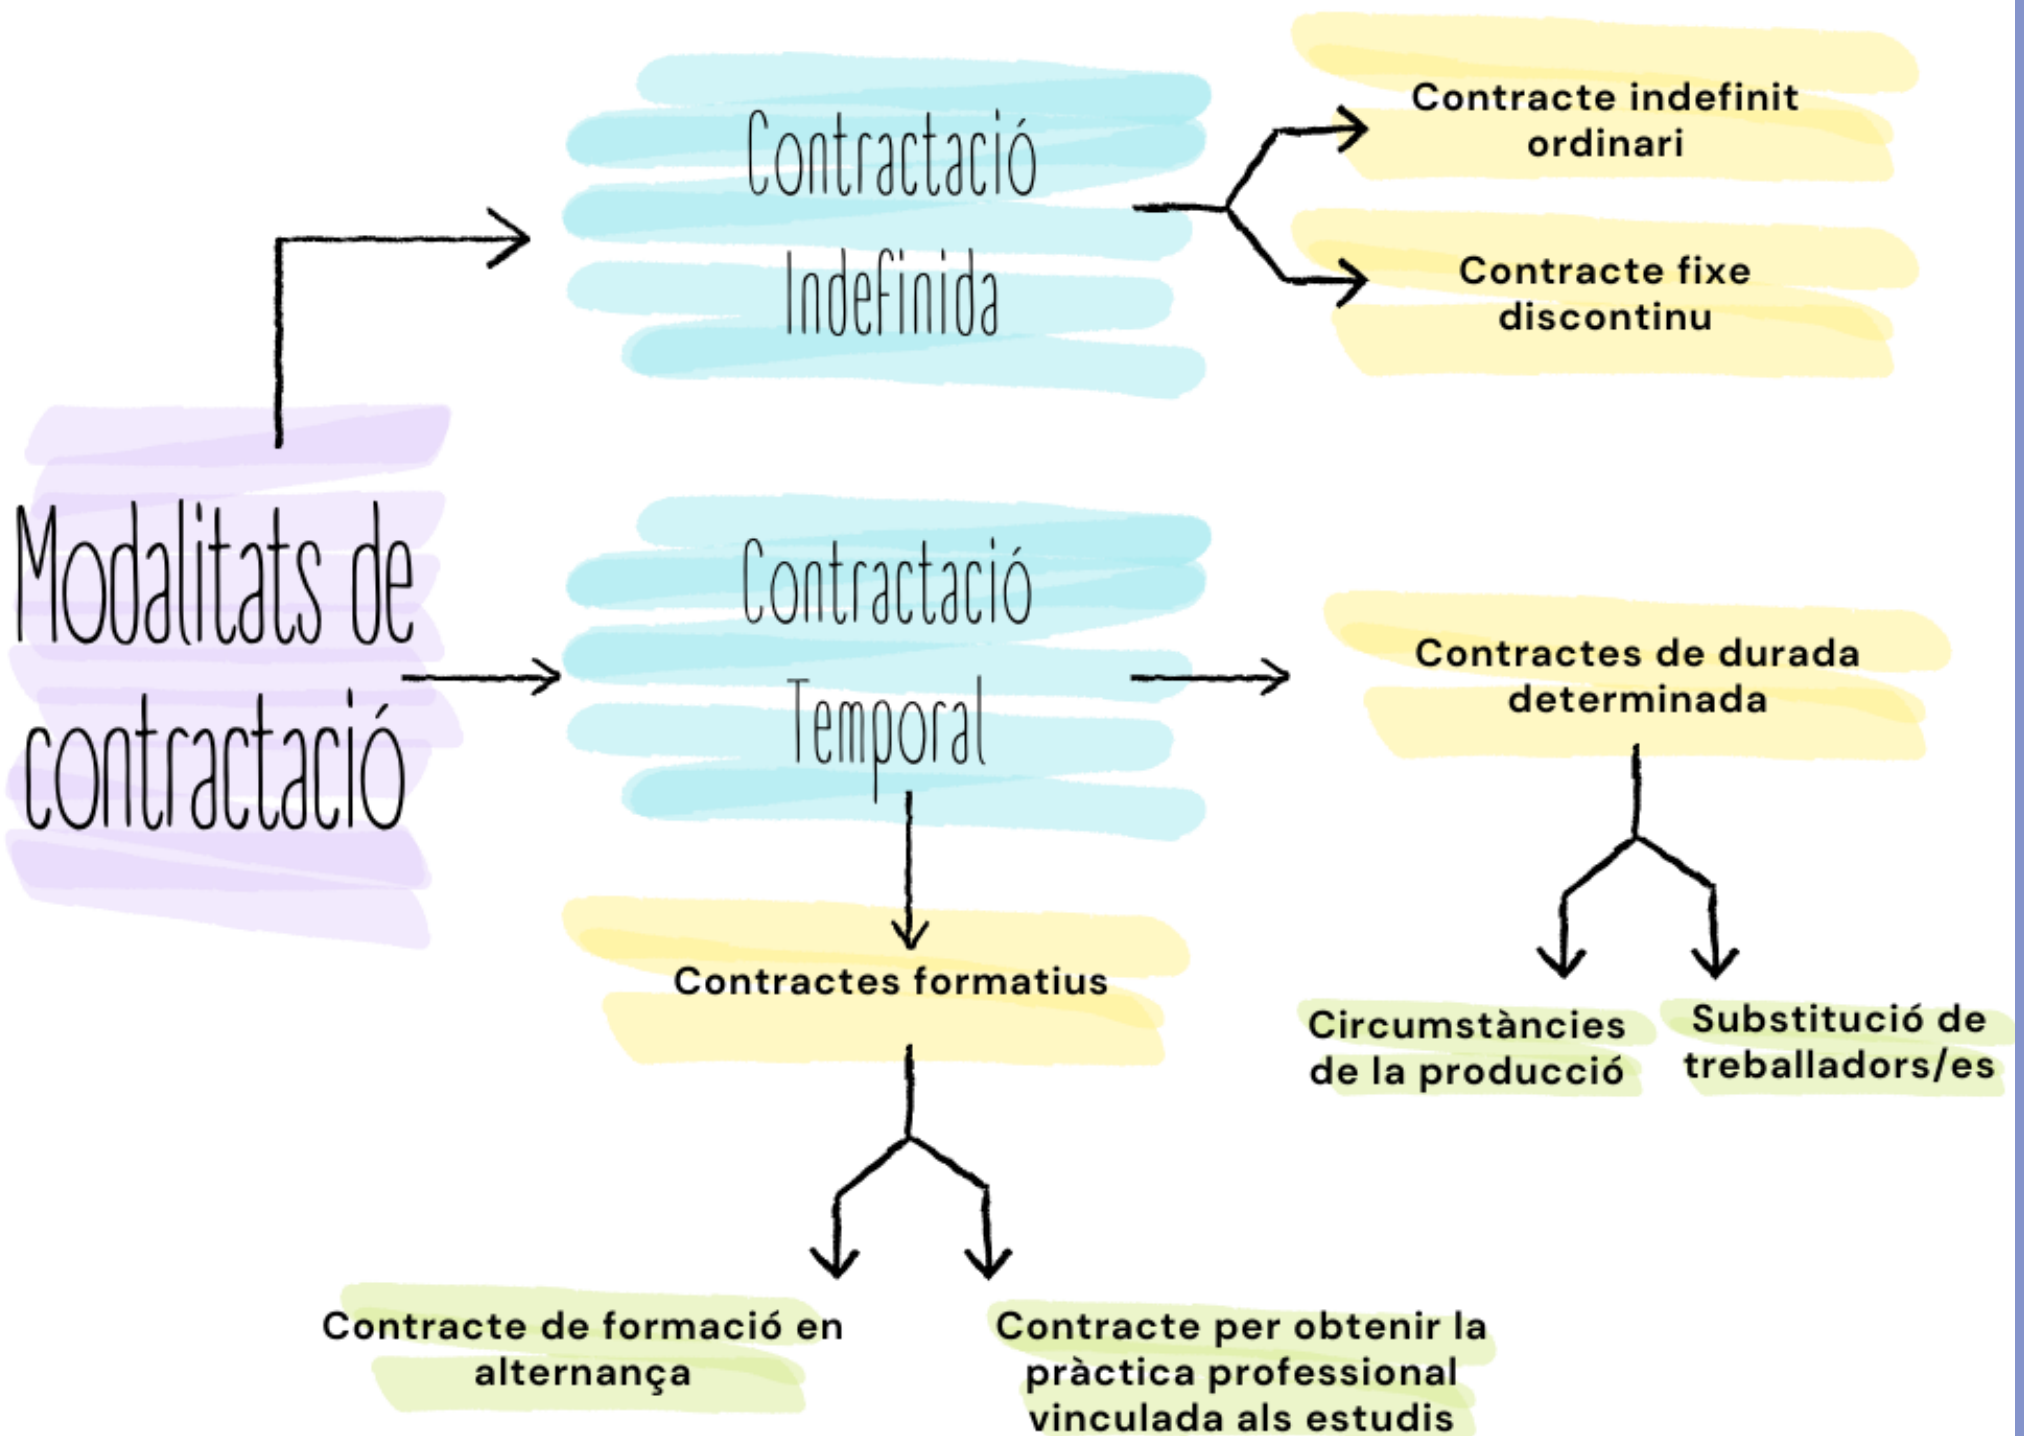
Modalitats de contractació

Contractació Indefinida

Contracte indefinit ordinari

Contracte fixe discontinu

Contractació Temporal

Contractes de durada determinada

Circumstàncies de la producció

Substitució de treballadors/es

Contractes formatius

Contracte de formació en alternança

Contracte per obtenir la pràctica professional vinculada als estudis